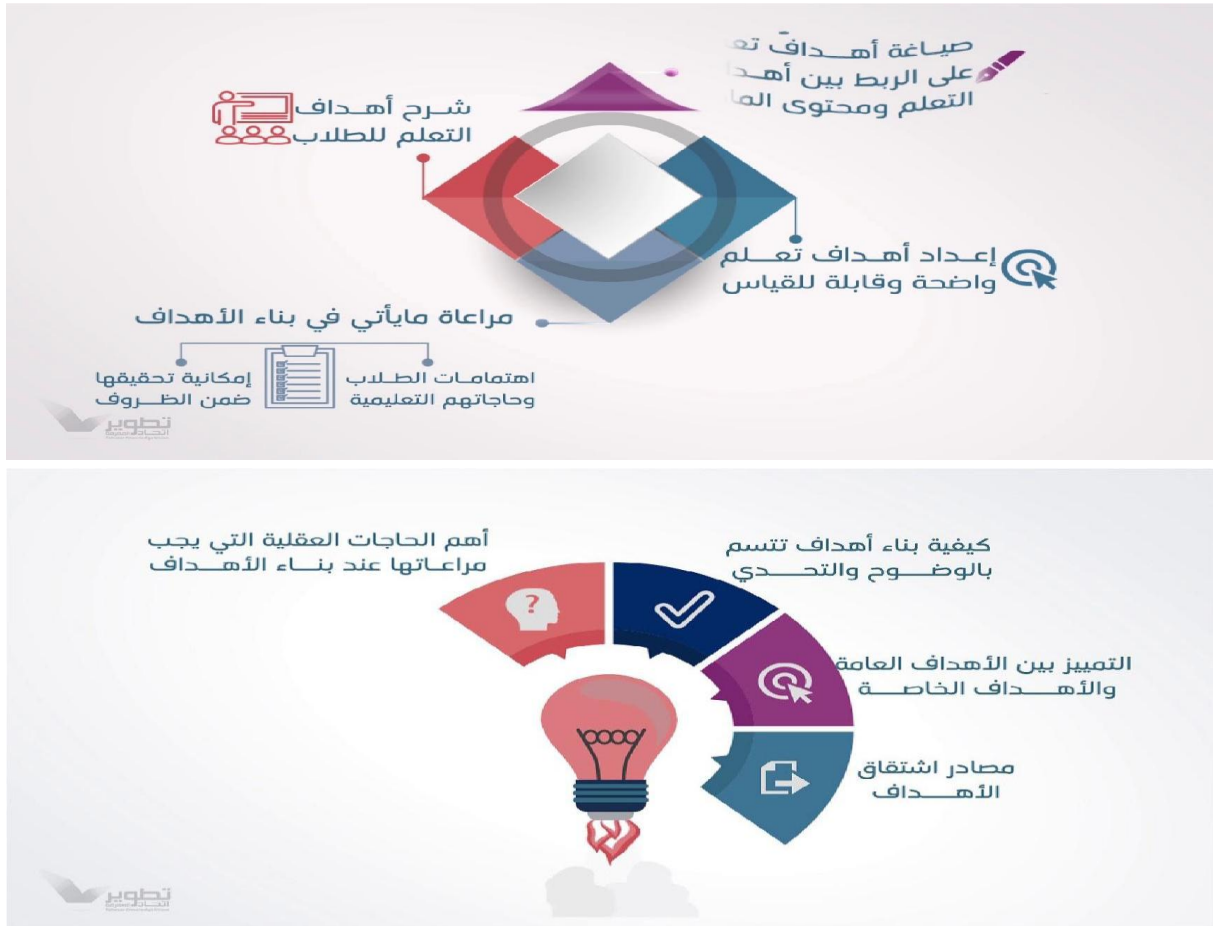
صياغة أهـداف تع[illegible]
على الربط بين أهـد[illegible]
التعلم ومحتوى الما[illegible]

شـرح أهـداف
التعلم للطلاب

إعـداد أهـداف تعـلـم
واضحة وقابلة للقياس

مراعاة مايأتي في بناء الأهداف

اهتمامـات الطـلاب
وحاجاتهم التعليمية

إمكانية تحقيقها
ضمن الظـروف

تطوير

أهم الحاجات العقلية التي يجب
مراعـاتها عند بنـاء الأهــداف

كيفية بناء أهداف تتسم
بالوضـوح والتحـدي

التمييز بين الأهداف العامة
والأهـــداف الخاصـــة

مصادر اشتقاق
الأهـــداف

تطوير